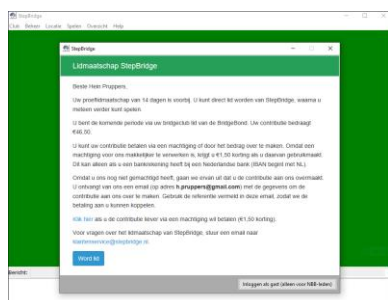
StepBridge

Club Bekien Locatie Spelen Overzicht Help

StepBridge

Lidmaatschap StepBridge

Beste Hein Pruppers,

Uw proeflidmaatschap van 14 dagen is voorbij. U kunt direct lid worden van StepBridge, waarna u meteen verder kunt spelen.

U bent de komende periode via uw bridgeclub lid van de BridgeBond. Uw contributie bedraagt €46,50.

U kunt uw contributie betalen via een machtiging of door het bedrag over te maken. Omdat een machtiging voor ons makkelijker te verwerken is, krijgt u €1,50 korting als u daarvan gebruikmaakt. Dit kan alleen als u een bankrekening heeft bij een Nederlandse bank (IBAN begint met NL).

Omdat u ons nog niet gemachtigd heeft, gaan we ervan uit dat u de contributie aan ons overmaakt. U ontvangt van ons een email (op adres h.pruppers@gmail.com) met de gegevens om de contributie aan ons over te maken. Gebruik de referentie vermeld in deze email, zodat we de betaling aan u kunnen koppelen.

Klik hier als u de contributie liever via een machtiging wil betalen (€1,50 korting).

Voor vragen over het lidmaatschap van StepBridge, stuur een email naar klantenservice@stepbridge.nl

Word lid

Inloggen als gast (alleen voor NBB-leden)

Bericht: